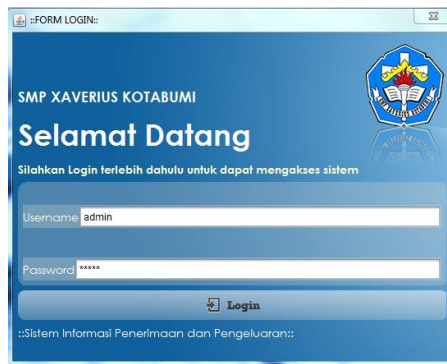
::FORM LOGIN::

SMP XAVERIUS KOTABUMI

Selamat Datang

Silahkan Login terlebih dahulu untuk dapat mengakses sistem

Username admin

Password *****

Login

::Sistem Informasi Penerimaan dan Pengeluaran::